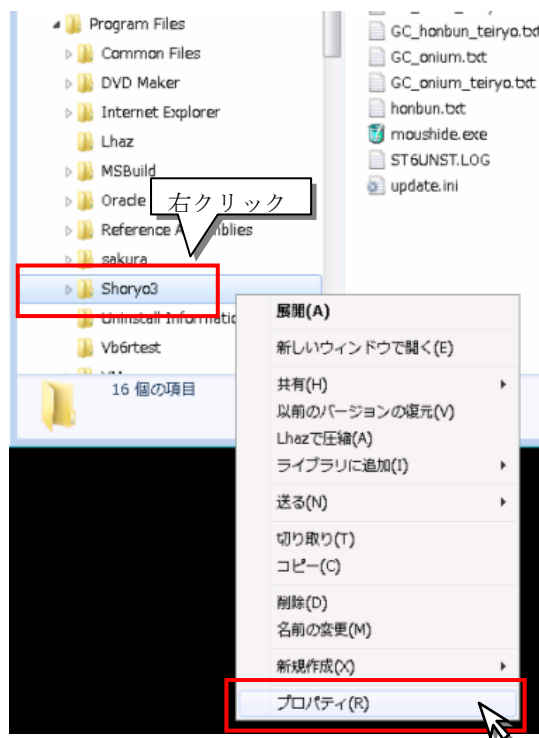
Program Files
Common Files
DVD Maker
Internet Explorer
Lhaz
MSBuild
Oracle
Reference Assemblies
sakura
Shoryo3
Uninstall Informatio
Vb6rtest
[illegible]

右クリック

GC_honbun_teiryo.txt
GC_onium.txt
GC_onium_teiryo.txt
honbun.txt
moushide.exe
ST6UNST.LOG
update.ini

16 個の項目

展開(A)
新しいウィンドウで開く(E)
共有(H)
以前のバージョンの復元(V)
Lhazで圧縮(A)
ライブラリに追加(I)
送る(N)
切り取り(T)
コピー(C)
削除(D)
名前の変更(M)
新規作成(X)
プロパティ(R)